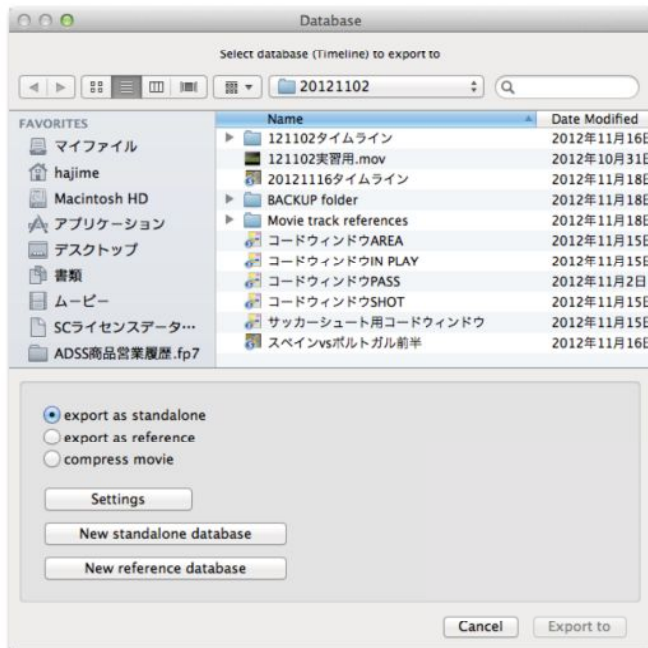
Database

Select database (Timeline) to export to

20121102

FAVORITES
マイファイル
hajime
Macintosh HD
アプリケーション
デスクトップ
書類
ムービー
SCライセンスデータ…
ADSS商品営業履歴.fp7

| Name | Date Modified |
|---|---|
| 121102タイムライン | 2012年11月16日 |
| 121102実習用.mov | 2012年10月31日 |
| 20121116タイムライン | 2012年11月18日 |
| BACKUP folder | 2012年11月18日 |
| Movie track references | 2012年11月18日 |
| コードウィンドウAREA | 2012年11月15日 |
| コードウィンドウIN PLAY | 2012年11月15日 |
| コードウィンドウPASS | 2012年11月2日 |
| コードウィンドウSHOT | 2012年11月15日 |
| サッカーシュート用コードウィンドウ | 2012年11月15日 |
| スペインvsポルトガル前半 | 2012年11月16日 |

export as standalone
export as reference
compress movie

Settings

New standalone database

New reference database

Cancel
Export to